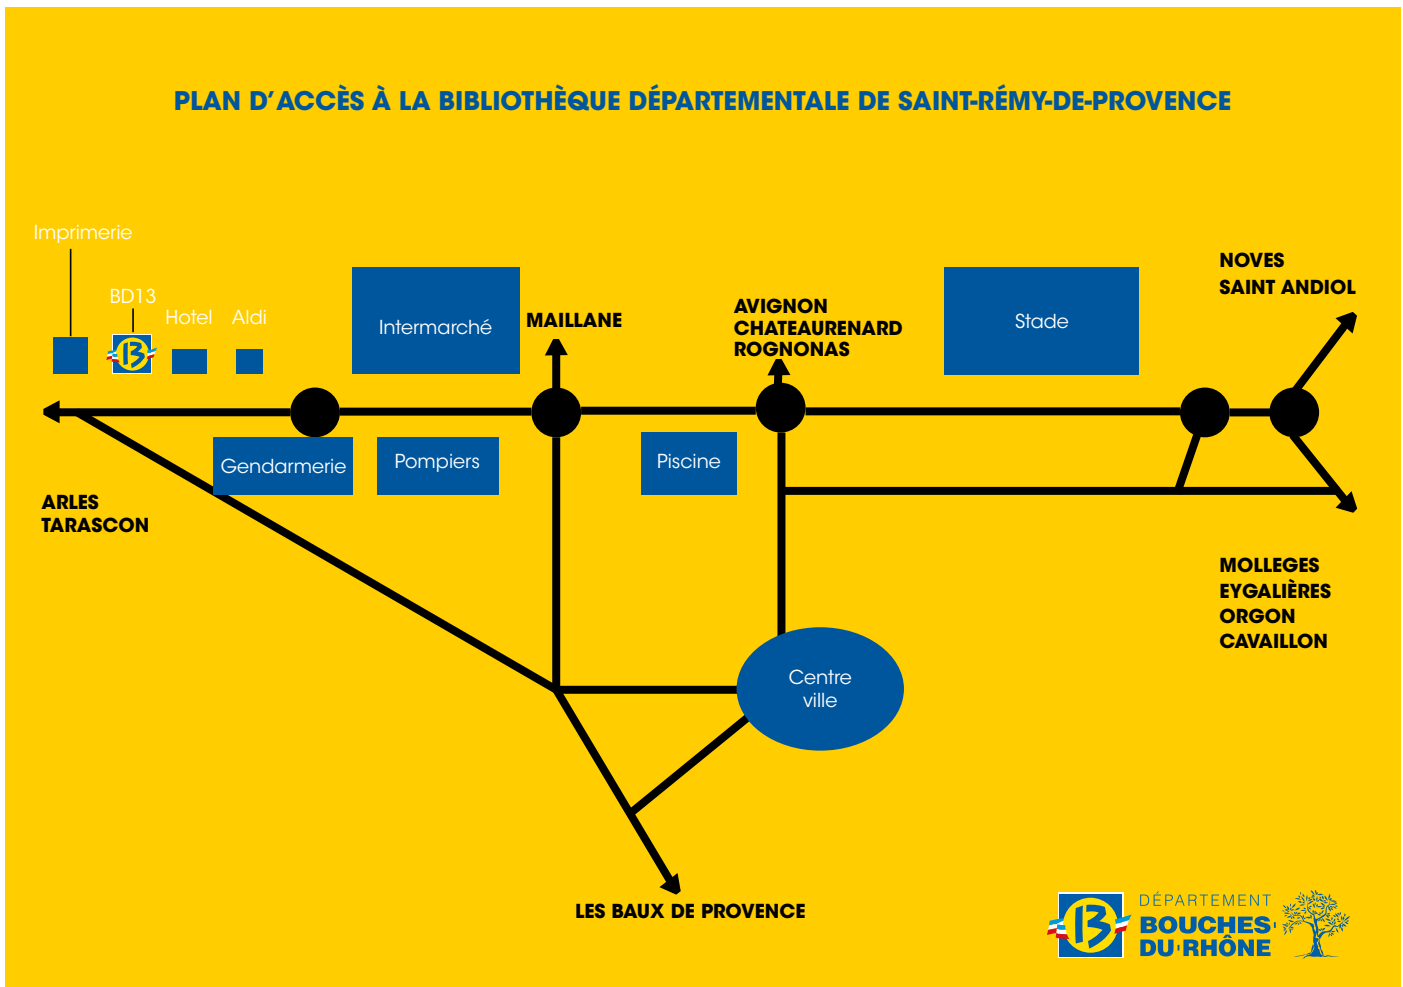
PLAN D'ACCÈS À LA BIBLIOTHÈQUE DÉPARTEMENTALE DE SAINT-RÉMY-DE-PROVENCE

Imprimerie

BD13

Hotel

Aldi

Intermarché

MAILLANE

AVIGNON
CHATEAURENARD
ROGNONAS

Stade

NOVES
SAINT ANDIOL

Gendarmerie

Pompiers

Piscine

ARLES
TARASCON

MOLLEGES
EYGALIÈRES
ORGON
CAVAILLON

Centre ville

LES BAUX DE PROVENCE

DÉPARTEMENT
BOUCHES DU RHÔNE